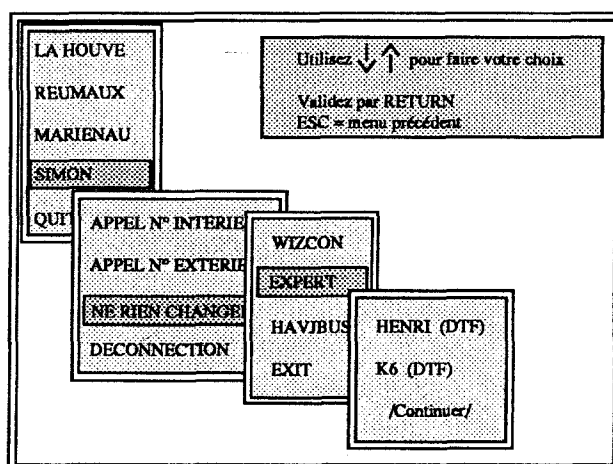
LA HOUVE

REUMAUX

MARIENAU

SIMON

QUIT

Utilisez ↓↑ pour faire votre choix

Validez par RETURN
ESC = menu précédent

APPEL N° INTERIE

APPEL N° EXTERIE

NE RIEN CHANGE

DECONNECTION

WIZCON

EXPERT

HAVJBUS

EXIT

HENRI (DTF)

K6 (DTF)

/Continuer/